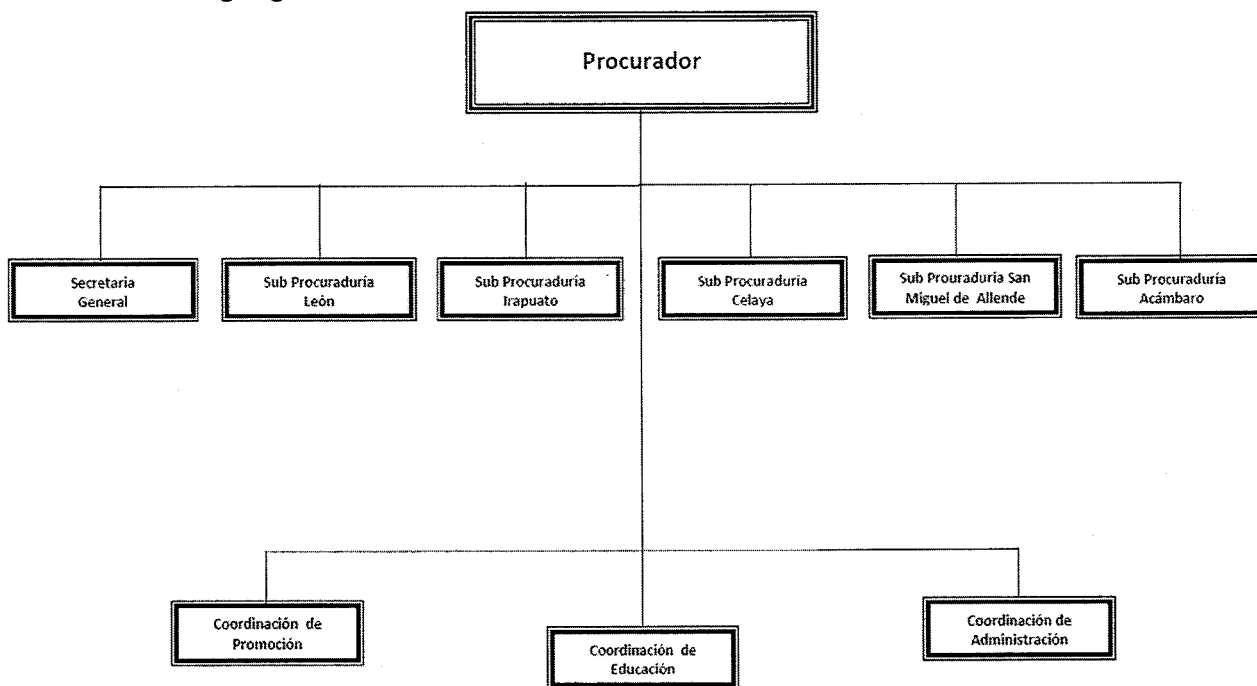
Procurador

Secretaria General

Sub Procuraduría León

Sub Procuraduría Irapuato

Sub Procuraduría Celaya

Sub Prouraduría San Miguel de Allende

Sub Procuraduría Acámbaro

Coordinación de Promoción

Coordinación de Educación

Coordinación de Administración